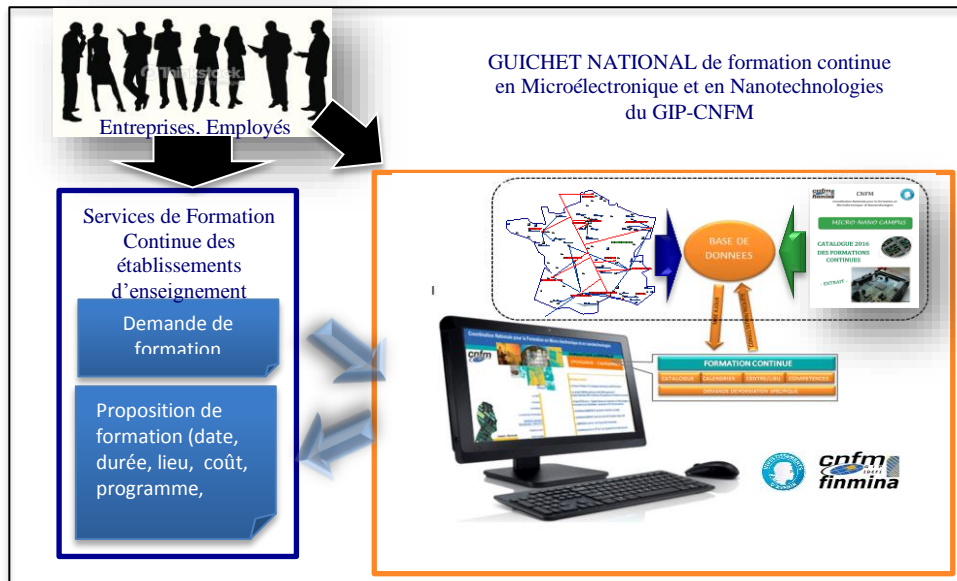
Entreprises. Employés

GUICHET NATIONAL de formation continue en Microélectronique et en Nanotechnologies du GIP-CNFM

Services de Formation Continue des établissements d'enseignement

Demande de formation

Proposition de formation (date, durée, lieu, coût, programme,

BASE DE DONNEES

CNFM

MICRO-NANO CAMPUS

CATALOGUE 2016 DES FORMATIONS CONTINUES

EXTRAIT

FORMATION CONTINUE

CATALOGUE | CALENDRIER | CENTRE(S) | COMPETENCES

DEMANDE DE FORMATION SPECIFIQUE

cnfm

cnfm finmina